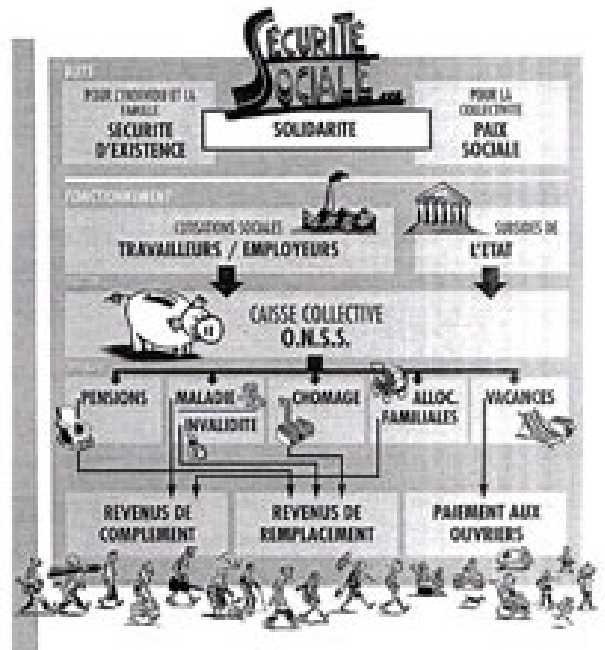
SÉCURITÉ SOCIALE

BUTS

POUR L'INDIVIDU ET LA FAMILLE
SECURITE D'EXISTENCE

SOLIDARITE

POUR LA COLLECTIVITE
PAIX SOCIALE

FONCTIONNEMENT

COTISATIONS SOCIALES
TRAVAILLEURS / EMPLOYEURS

SUBSIDES DE
L'ETAT

CAISSE COLLECTIVE
O.N.S.S.

PENSIONS

MALADIE

INVALIDITE

CHOMAGE

ALLOC. FAMILIALES

VACANCES

REVENUS DE COMPLEMENT

REVENUS DE REMPLACEMENT

PAIEMENT AUX OUVRIERS